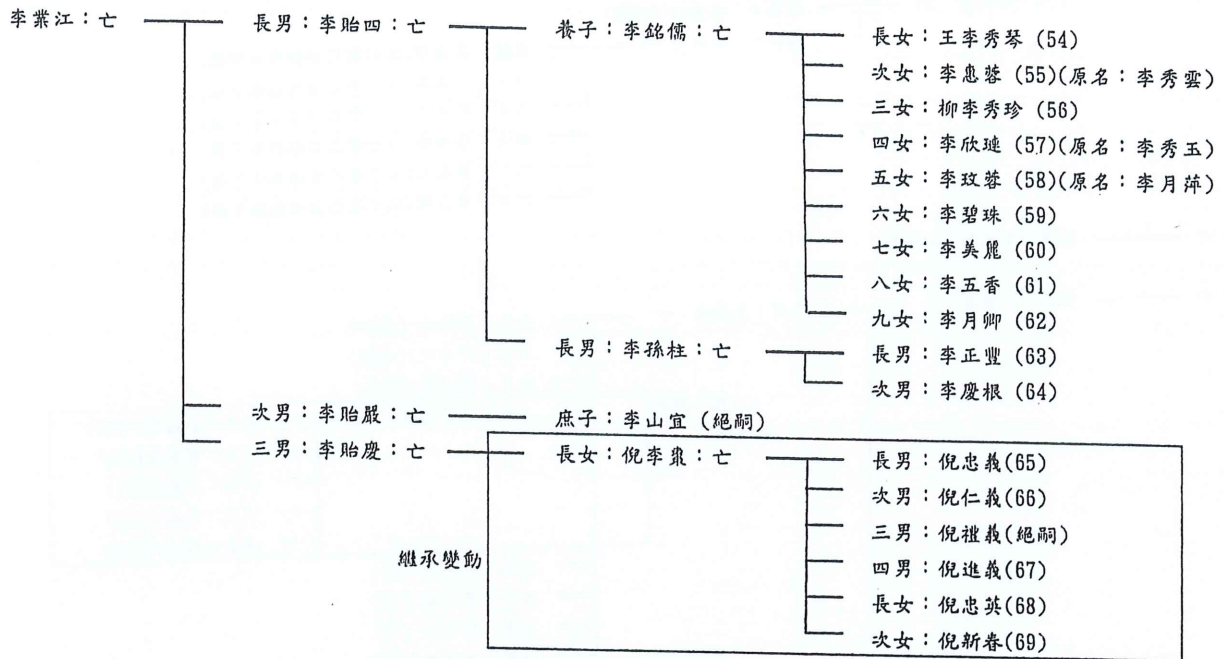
李業江：亡

長男：李貽四：亡

養子：李銘儒：亡

長女：王李秀琴 (54)
次女：李惠蓉 (55)(原名：李秀雲)
三女：柳李秀珍 (56)
四女：李欣璉 (57)(原名：李秀玉)
五女：李玫蓉 (58)(原名：李月萍)
六女：李碧珠 (59)
七女：李美麗 (60)
八女：李五香 (61)
九女：李月卿 (62)

長男：李孫柱：亡

長男：李正豐 (63)
次男：李慶根 (64)

次男：李貽嚴：亡

庶子：李山宜 (絕嗣)

三男：李貽慶：亡

長女：倪李梟：亡

長男：倪忠義(65)
次男：倪仁義(66)
三男：倪禮義(絕嗣)
四男：倪進義(67)
長女：倪忠英(68)
次女：倪新春(69)

繼承變動